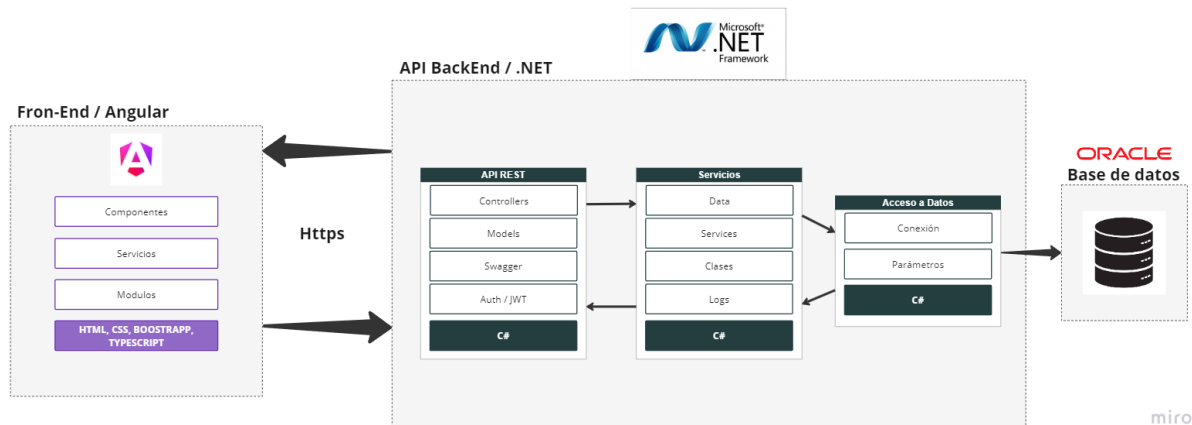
Microsoft®
.NET
Framework

API BackEnd / .NET

Fron-End / Angular

Componentes

Servicios

Modulos

HTML, CSS, BOOSTRAPP, TYPESCRIPT

Https

API REST

Controllers

Models

Swagger

Auth / JWT

C#

Servicios

Data

Services

Clases

Logs

C#

Acceso a Datos

Conexión

Parámetros

C#

ORACLE
Base de datos

miro